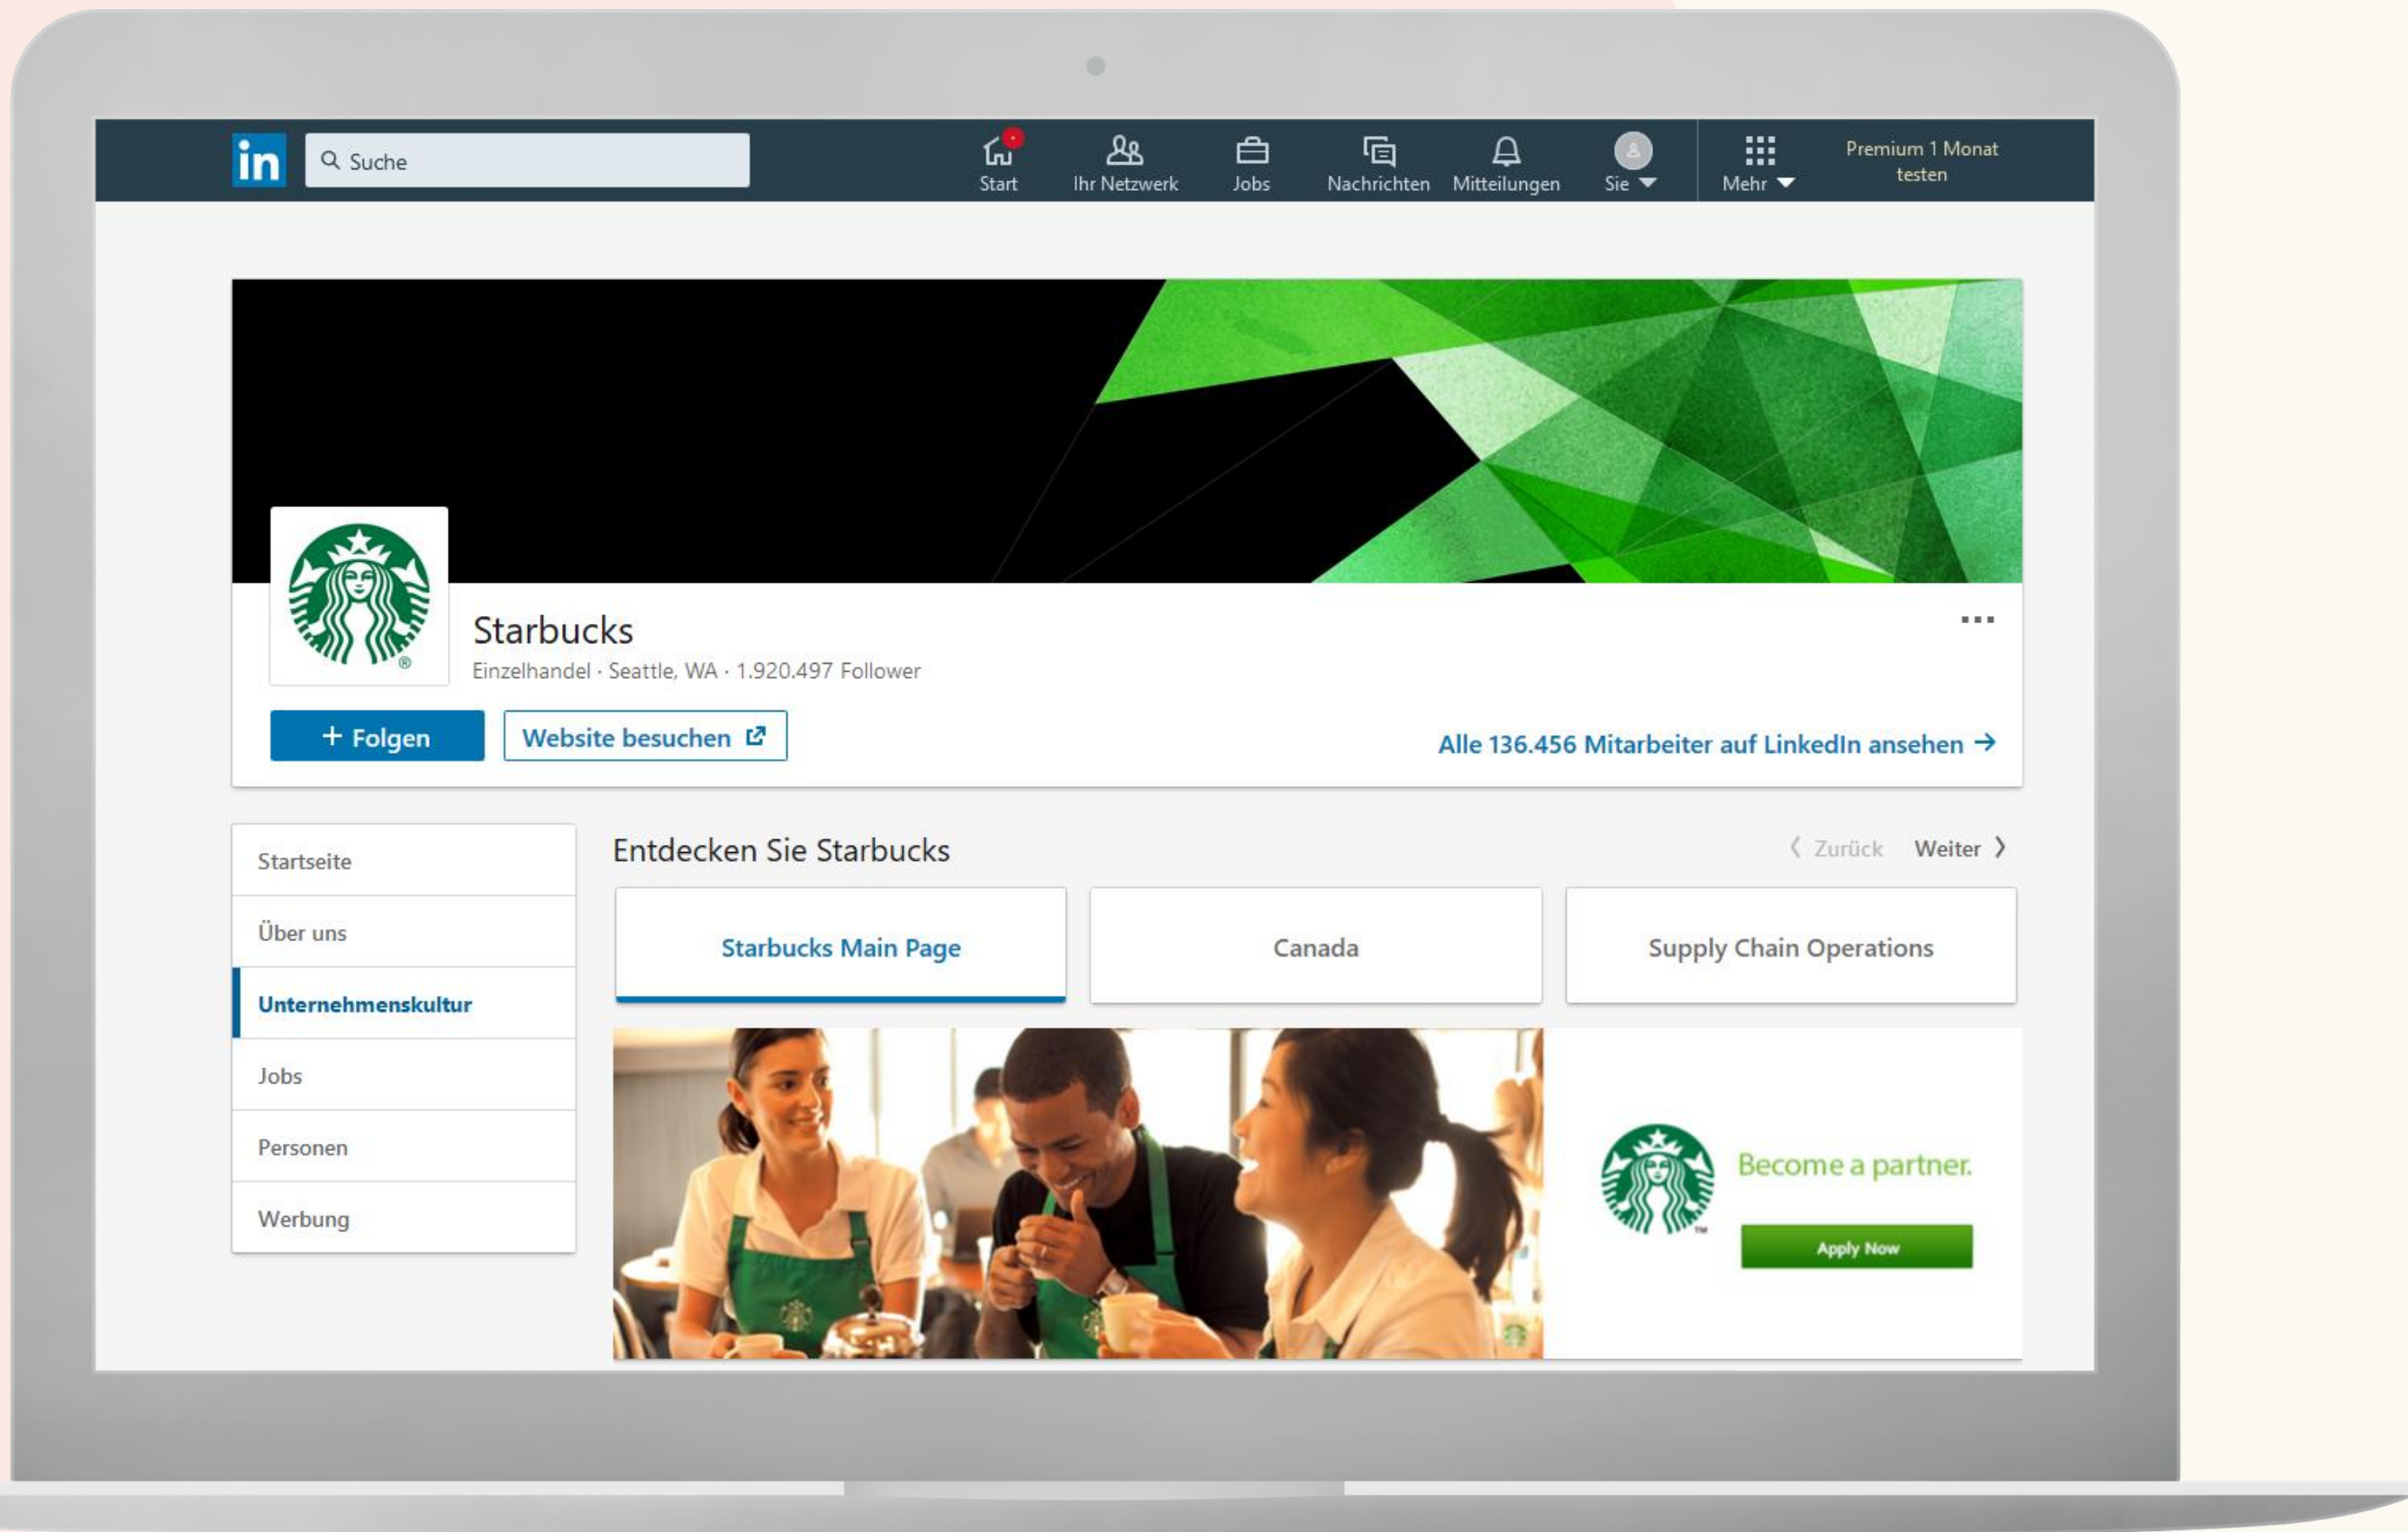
in Suche

Start Ihr Netzwerk Jobs Nachrichten Mitteilungen Sie Mehr Premium 1 Monat testen

Starbucks
Einzelhandel · Seattle, WA · 1.920.497 Follower

+ Folgen Website besuchen

Alle 136.456 Mitarbeiter auf LinkedIn ansehen →

Startseite
Über uns
Unternehmenskultur
Jobs
Personen
Werbung

Entdecken Sie Starbucks

Zurück Weiter

Starbucks Main Page
Canada
Supply Chain Operations

Become a partner.
Apply Now